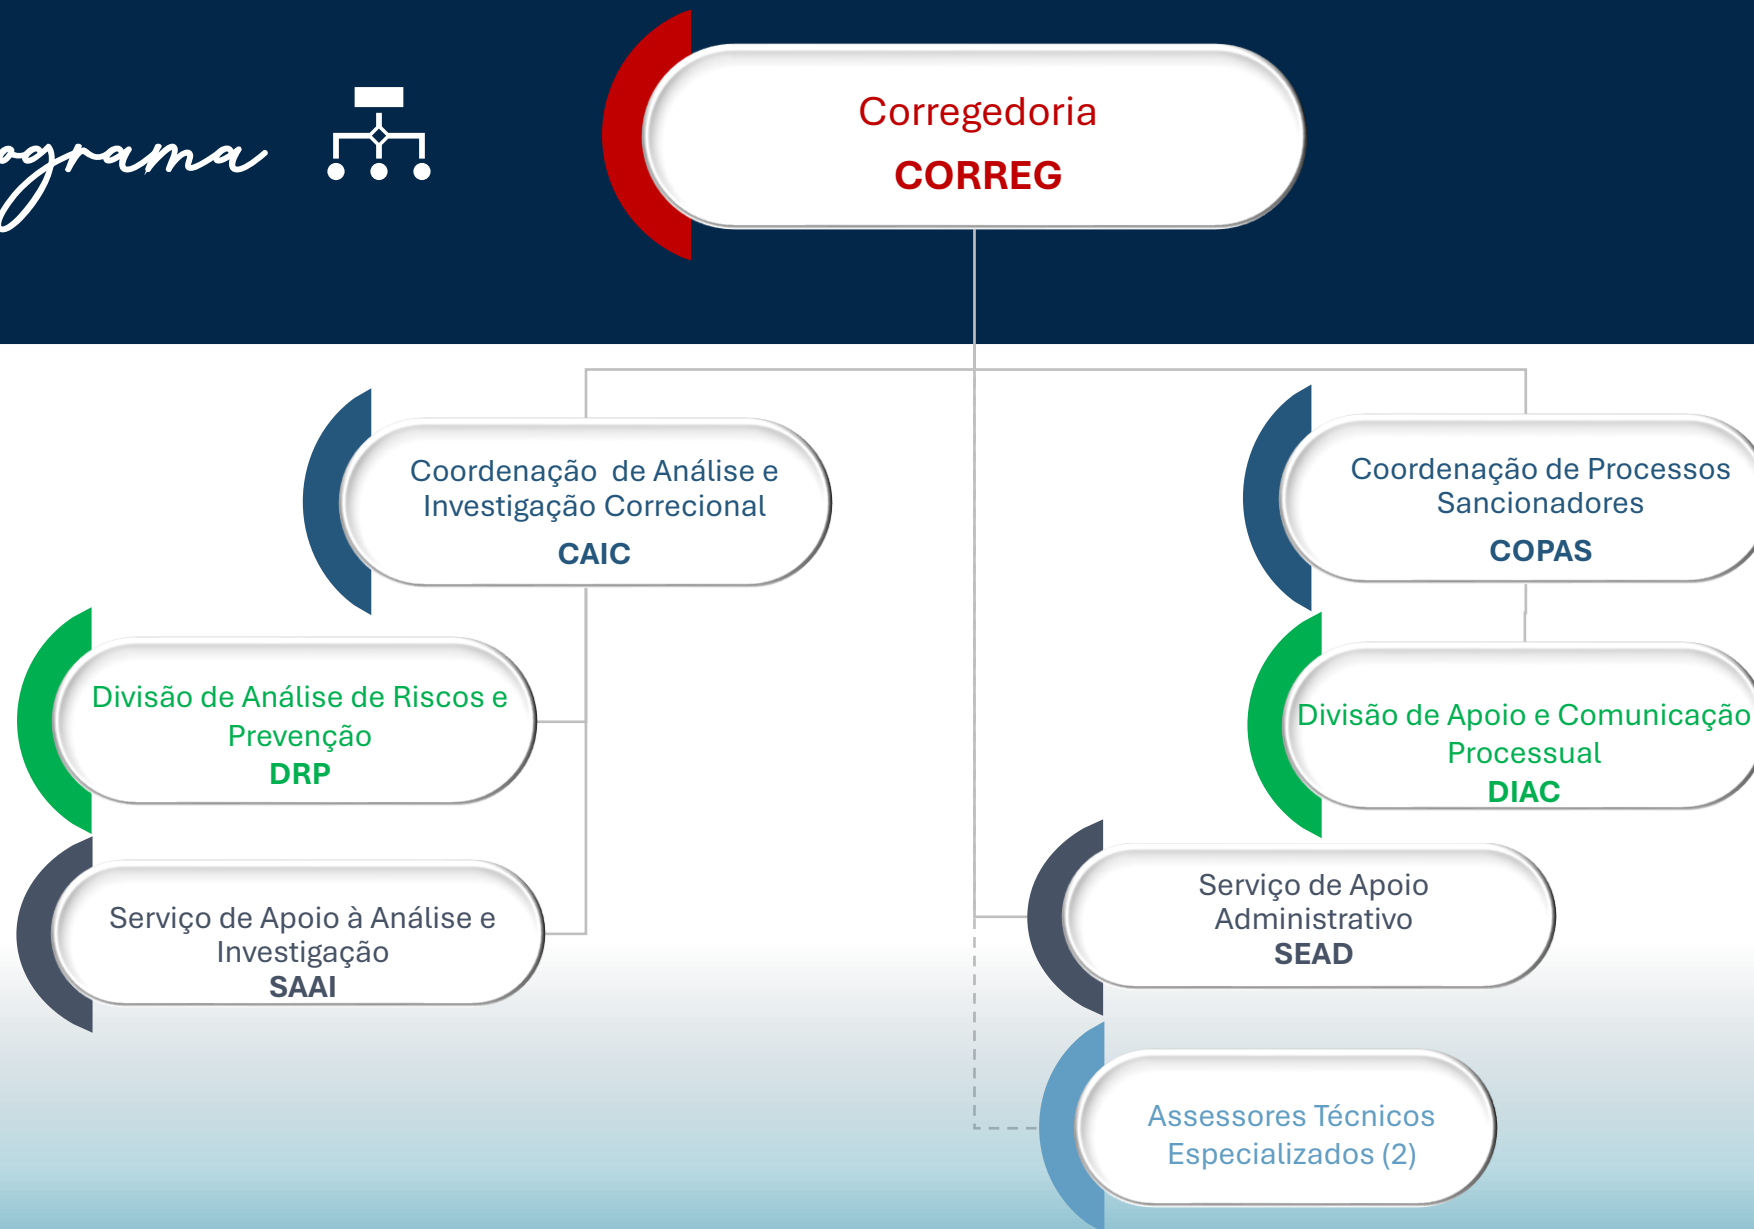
ograma

Corregedoria
CORREG

Coordenação de Análise e Investigação Correcional
CAIC

Coordenação de Processos Sancionadores
COPAS

Divisão de Análise de Riscos e Prevenção
DRP

Divisão de Apoio e Comunicação Processual
DIAC

Serviço de Apoio à Análise e Investigação
SAAI

Serviço de Apoio Administrativo
SEAD

Assessores Técnicos Especializados (2)